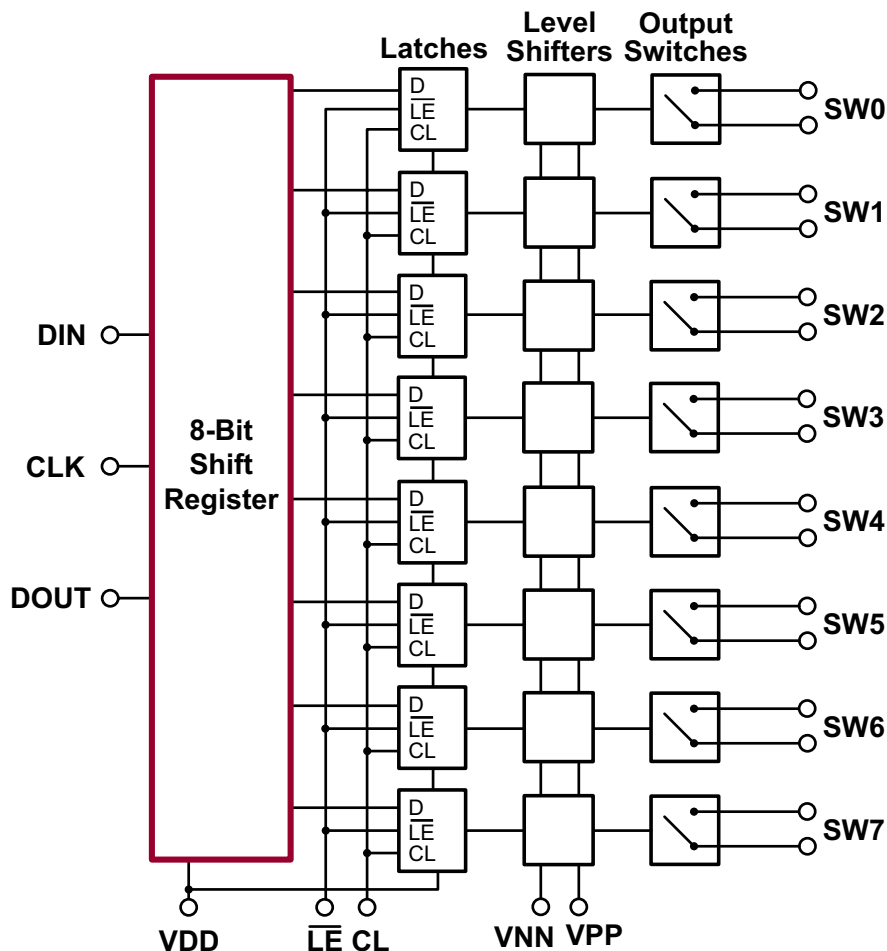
Latches

Level Shifters

Output Switches

DIN

CLK

DOUT

8-Bit Shift Register

D
$\overline{LE}$
CL

D
$\overline{LE}$
CL

D
$\overline{LE}$
CL

D
$\overline{LE}$
CL

D
$\overline{LE}$
CL

D
$\overline{LE}$
CL

D
$\overline{LE}$
CL

D
$\overline{LE}$
CL

SW0

SW1

SW2

SW3

SW4

SW5

SW6

SW7

VDD

$\overline{LE}$ CL

VNN VPP